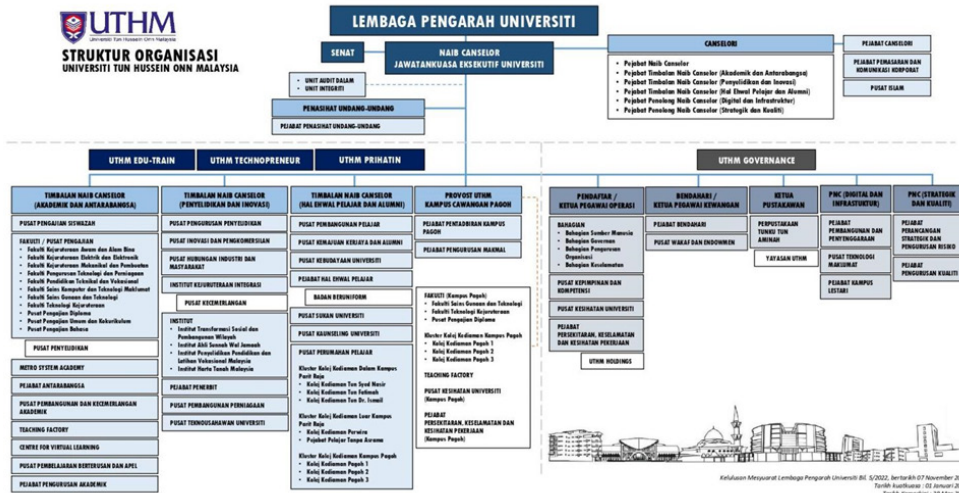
UTHM
Universiti Tun Hussein Onn Malaysia

STRUKTUR ORGANISASI
UNIVERSITI TUN HUSSEIN ONN MALAYSIA

LEMBAGA PENGARAH UNIVERSITI

SENAT

NAIB CANSELOR
JAWATANKUASA EKSEKUTIF UNIVERSITI

CANSELORI
- Pejabat Naib Canselor
- Pejabat Timbalan Naib Canselor (Akademik dan Antarabangsa)
- Pejabat Timbalan Naib Canselor (Penyelidikan dan Inovasi)
- Pejabat Timbalan Naib Canselor (Hal Ehwal Pelajar dan Alumni)
- Pejabat Penolong Naib Canselor (Digital dan Infrastruktur)
- Pejabat Penolong Naib Canselor (Strategik dan Kualiti)

PEJABAT CANSELORI

PEJABAT PEMASARAN DAN KOMUNIKASI KORPORAT

PUSAT ISLAM

- UNIT AUDIT DALAM
- UNIT INTEGRITI

PENASIHAT UNDANG-UNDANG

PEJABAT PENASIHAT UNDANG-UNDANG

UTHM EDU-TRAIN

UTHM TECHNOPRENEUR

UTHM PRIHATIN

UTHM GOVERNANCE

TIMBALAN NAIB CANSELOR (AKADEMIK DAN ANTARABANGSA)

PUSAT PENGAJIAN SISWAZAH

FAKULTI / PUSAT PENGAJIAN
- Fakulti Kejuruteraan Awam dan Alam Bina
- Fakulti Kejuruteraan Elektrik dan Elektronik
- Fakulti Kejuruteraan Mekanikal dan Pembuatan
- Fakulti Pengurusan Teknologi dan Perniagaan
- Fakulti Pendidikan Teknikal dan Vokasional
- Fakulti Sains Komputer dan Teknologi Maklumat
- Fakulti Sains Gunaan dan Teknologi
- Fakulti Teknologi Kejuruteraan
- Pusat Pengajian Diploma
- Pusat Pengajian Umum dan Kokurikulum
- Pusat Pengajian Bahasa

PUSAT PENYELIDIKAN

METRO SYSTEM ACADEMY

PEJABAT ANTARABANGSA

PUSAT PEMBANGUNAN DAN KECEMERLANGAN AKADEMIK

TEACHING FACTORY

CENTRE FOR VIRTUAL LEARNING

PUSAT PEMBELAJARAN BERTERUSAN DAN APEL

PEJABAT PENGURUSAN AKADEMIK

TIMBALAN NAIB CANSELOR (PENYELIDIKAN DAN INOVASI)

PUSAT PENGURUSAN PENYELIDIKAN

PUSAT INOVASI DAN PENGKOMERSILAN

PUSAT HUBUNGAN INDUSTRI DAN MASYARAKAT

INSTITUT KEJURUTERAAN INTEGRASI

PUSAT KECEMERLANGAN

INSTITUT
- Institut Transformasi Sosial dan Pembangunan Wilayah
- Institut Ahli Sunnah Wal Jamaah
- Institut Penyelidikan Pendidikan dan Latihan Vokasional Malaysia
- Institut Harta Tanah Malaysia

PEJABAT PENERBIT

PUSAT PEMBANGUNAN PERNIAGAAN

PUSAT TEKNOUSAHAWAN UNIVERSITI

TIMBALAN NAIB CANSELOR (HAL EHWAL PELAJAR DAN ALUMNI)

PUSAT PEMBANGUNAN PELAJAR

PUSAT KEMAJUAN KERJAYA DAN ALUMNI

PUSAT KEBUDAYAAN UNIVERSITI

PEJABAT HAL EHWAL PELAJAR

BADAN BERUNIFORM

PUSAT SUKAN UNIVERSITI

PUSAT KAUNSELING UNIVERSITI

PUSAT PERUMAHAN PELAJAR

Kluster Kolej Kediaman Dalam Kampus Parit Raja
- Kolej Kediaman Tun Syed Nasir
- Kolej Kediaman Tun Fatimah
- Kolej Kediaman Tun Dr. Ismail

Kluster Kolej Kediaman Luar Kampus Parit Raja
- Kolej Kediaman Perwira
- Pejabat Pelajar Tanpa Asrama

Kluster Kolej Kediaman Kampus Pagoh
- Kolej Kediaman Pagoh 1
- Kolej Kediaman Pagoh 2
- Kolej Kediaman Pagoh 3

PROVOST UTHM KAMPUS CAWANGAN PAGOH

PEJABAT PENTADBIRAN KAMPUS PAGOH

PEJABAT PENGURUSAN MAHNAL

FAKULTI (Kampus Pagoh)
- Fakulti Sains Gunaan dan Teknologi
- Fakulti Teknologi Kejuruteraan
- Pusat Pengajian Diploma

Kluster Kolej Kediaman Kampus Pagoh
- Kolej Kediaman Pagoh 1
- Kolej Kediaman Pagoh 2
- Kolej Kediaman Pagoh 3

TEACHING FACTORY

PUSAT KESIHATAN UNIVERSITI (Kampus Pagoh)

PEJABAT PERSEKITARAN, KESELAMATAN DAN KESIHATAN PEKERJAAN (Kampus Pagoh)

PENDAFTAR / KETUA PEGAWAI OPERASI

BAHAGIAN
- Bahagian Sumber Manusia
- Bahagian Governan
- Bahagian Pengurusan Organisasi
- Bahagian Keselamatan

PUSAT KEPIMPINAN DAN KOMPETENSI

PUSAT KESIHATAN UNIVERSITI

PEJABAT PERSEKITARAN, KESELAMATAN DAN KESIHATAN PEKERJAAN

UTHM HOLDINGS

BENDAHARI / KETUA PEGAWAI KEWANGAN

PEJABAT BENDAHARI

PUSAT WAKAF DAN ENDOWMEN

KETUA PUSTAKAWAN

PERPUSTAKAAN TUNKU TUN AMINAH

YAYASAN UTHM

PNC (DIGITAL DAN INFRASTRUKTUR)

PEJABAT PEMBANGUNAN DAN PENYENGGARAAN

PUSAT TEKNOLOGI MAKLUMAT

PEJABAT KAMPUS LESTARI

PNC (STRATEGIK DAN KUALITI)

PEJABAT PERANCANGAN STRATEGIK DAN PENGURUSAN RISIKO

PEJABAT PENGURUSAN KUALITI

Keluluasan Mesyuarat Lembaga Pengarah Universiti Bil. 5/2022, bertarikh 07 November 2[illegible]
Tarikh kuatkuasa : 01 Januari 2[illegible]
Tarikh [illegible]